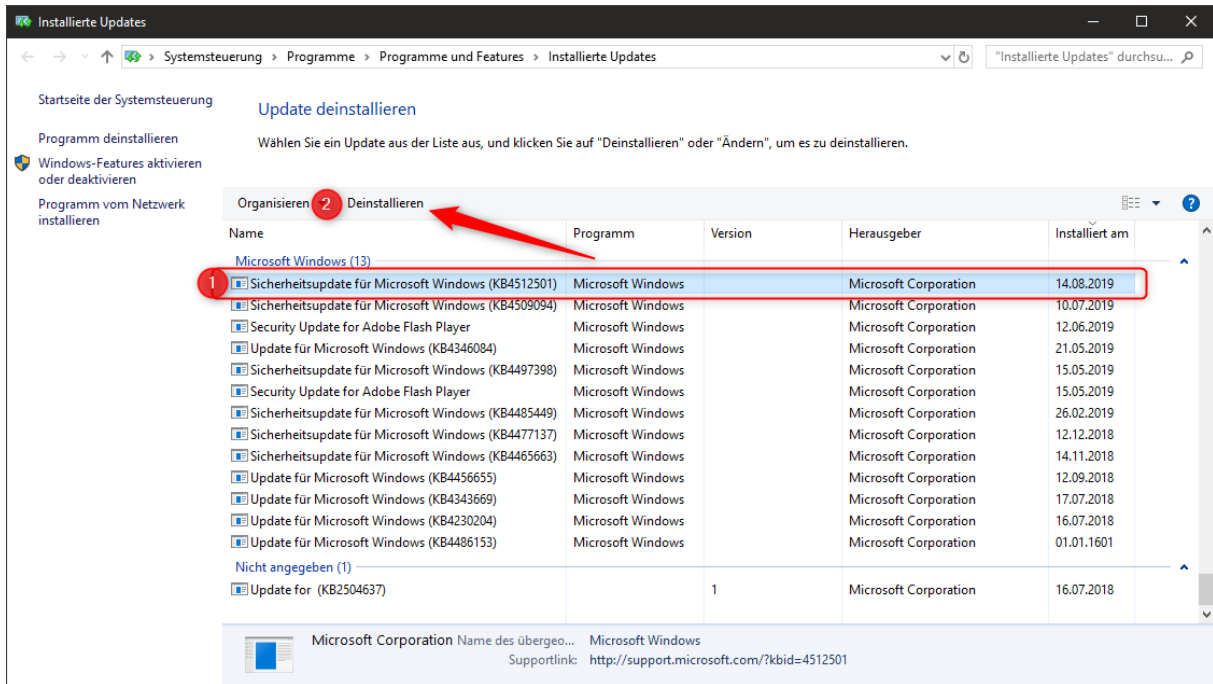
Installierte Updates

Systemsteuerung > Programme > Programme und Features > Installierte Updates

"Installierte Updates" durchsu...

Startseite der Systemsteuerung

Programm deinstallieren

Windows-Features aktivieren oder deaktivieren

Programm vom Netzwerk installieren

Update deinstallieren

Wählen Sie ein Update aus der Liste aus, und klicken Sie auf "Deinstallieren" oder "Ändern", um es zu deinstallieren.

Organisieren 2 Deinstallieren

| Name | Programm | Version | Herausgeber | Installiert am |
|---|---|---|---|---|
| Microsoft Windows (13) | | | | |
| 1 Sicherheitsupdate für Microsoft Windows (KB4512501) | Microsoft Windows | | Microsoft Corporation | 14.08.2019 |
| Sicherheitsupdate für Microsoft Windows (KB4509094) | Microsoft Windows | | Microsoft Corporation | 10.07.2019 |
| Security Update for Adobe Flash Player | Microsoft Windows | | Microsoft Corporation | 12.06.2019 |
| Update für Microsoft Windows (KB4346084) | Microsoft Windows | | Microsoft Corporation | 21.05.2019 |
| Sicherheitsupdate für Microsoft Windows (KB4497398) | Microsoft Windows | | Microsoft Corporation | 15.05.2019 |
| Security Update for Adobe Flash Player | Microsoft Windows | | Microsoft Corporation | 15.05.2019 |
| Sicherheitsupdate für Microsoft Windows (KB4485449) | Microsoft Windows | | Microsoft Corporation | 26.02.2019 |
| Sicherheitsupdate für Microsoft Windows (KB4477137) | Microsoft Windows | | Microsoft Corporation | 12.12.2018 |
| Sicherheitsupdate für Microsoft Windows (KB4465663) | Microsoft Windows | | Microsoft Corporation | 14.11.2018 |
| Update für Microsoft Windows (KB4456655) | Microsoft Windows | | Microsoft Corporation | 12.09.2018 |
| Update für Microsoft Windows (KB4343669) | Microsoft Windows | | Microsoft Corporation | 17.07.2018 |
| Update für Microsoft Windows (KB4230204) | Microsoft Windows | | Microsoft Corporation | 16.07.2018 |
| Update für Microsoft Windows (KB4486153) | Microsoft Windows | | Microsoft Corporation | 01.01.1601 |
| Nicht angegeben (1) | | | | |
| Update for (KB2504637) | | 1 | Microsoft Corporation | 16.07.2018 |

Microsoft Corporation Name des übergeo... Microsoft Windows
Supportlink: http://support.microsoft.com/?kbid=4512501